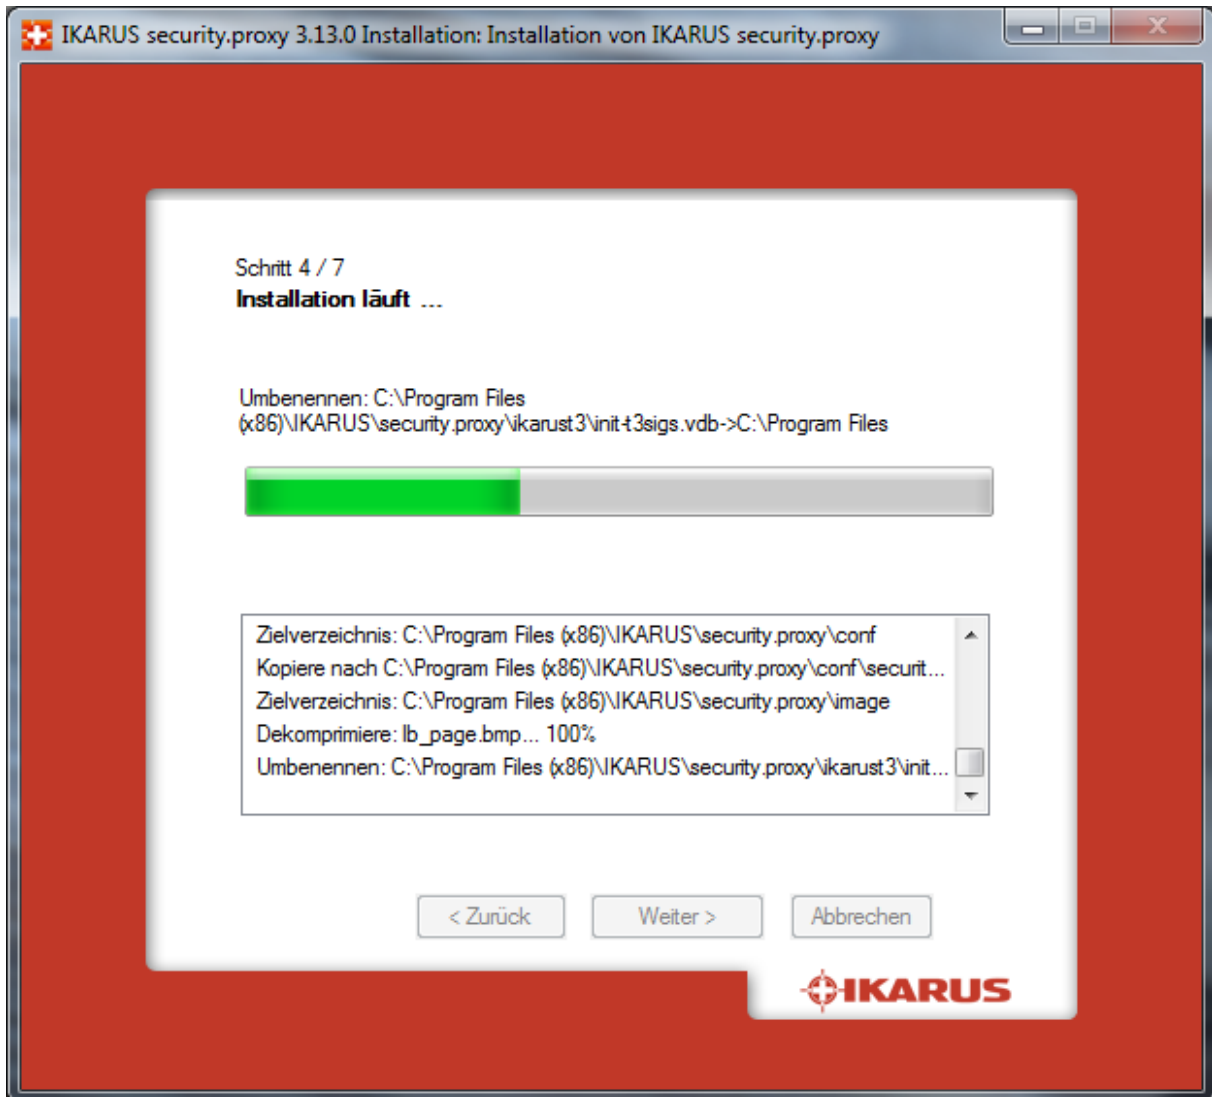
IKARUS security.proxy 3.13.0 Installation: Installation von IKARUS security.proxy

Schritt 4 / 7
Installation läuft ...

Umbenennen: C:\Program Files (x86)\IKARUS\security.proxy\ikarust3\init-t3sigs.vdb->C:\Program Files

Zielverzeichnis: C:\Program Files (x86)\IKARUS\security.proxy\conf
Kopiere nach C:\Program Files (x86)\IKARUS\security.proxy\conf\securit...
Zielverzeichnis: C:\Program Files (x86)\IKARUS\security.proxy\image
Dekomprimiere: lb_page.bmp... 100%
Umbenennen: C:\Program Files (x86)\IKARUS\security.proxy\ikarust3\init...

< Zurück
Weiter >
Abbrechen

IKARUS